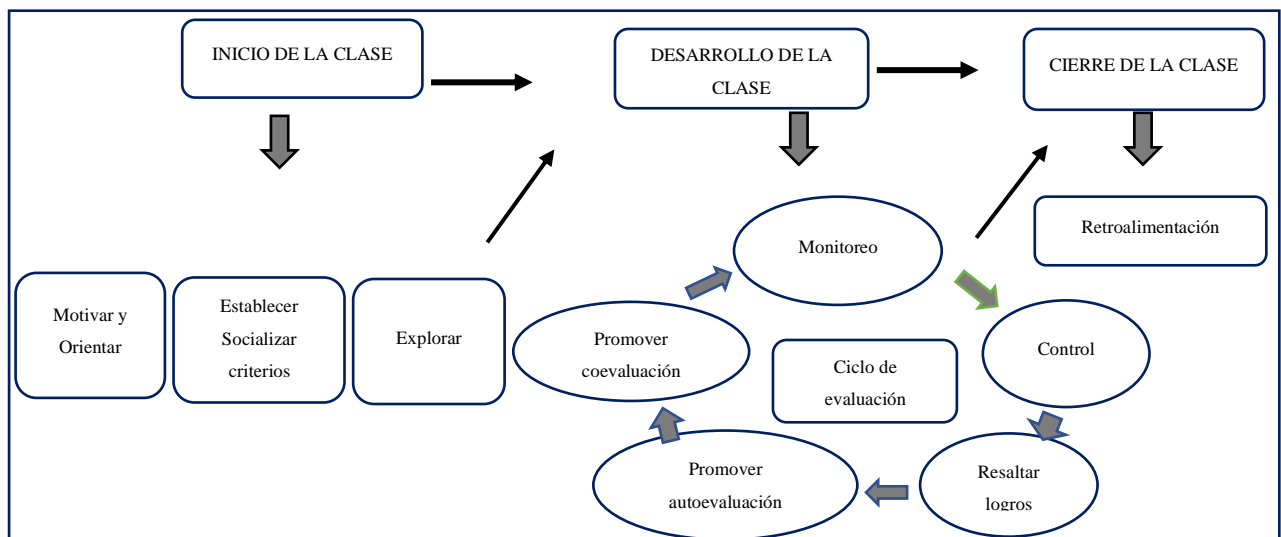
INICIO DE LA CLASE

DESARROLLO DE LA CLASE

CIERRE DE LA CLASE

Retroalimentación

Monitoreo

Motivar y Orientar

Establecer Socializar criterios

Explorar

Promover coevaluación

Ciclo de evaluación

Control

Promover autoevaluación

Resaltar logros